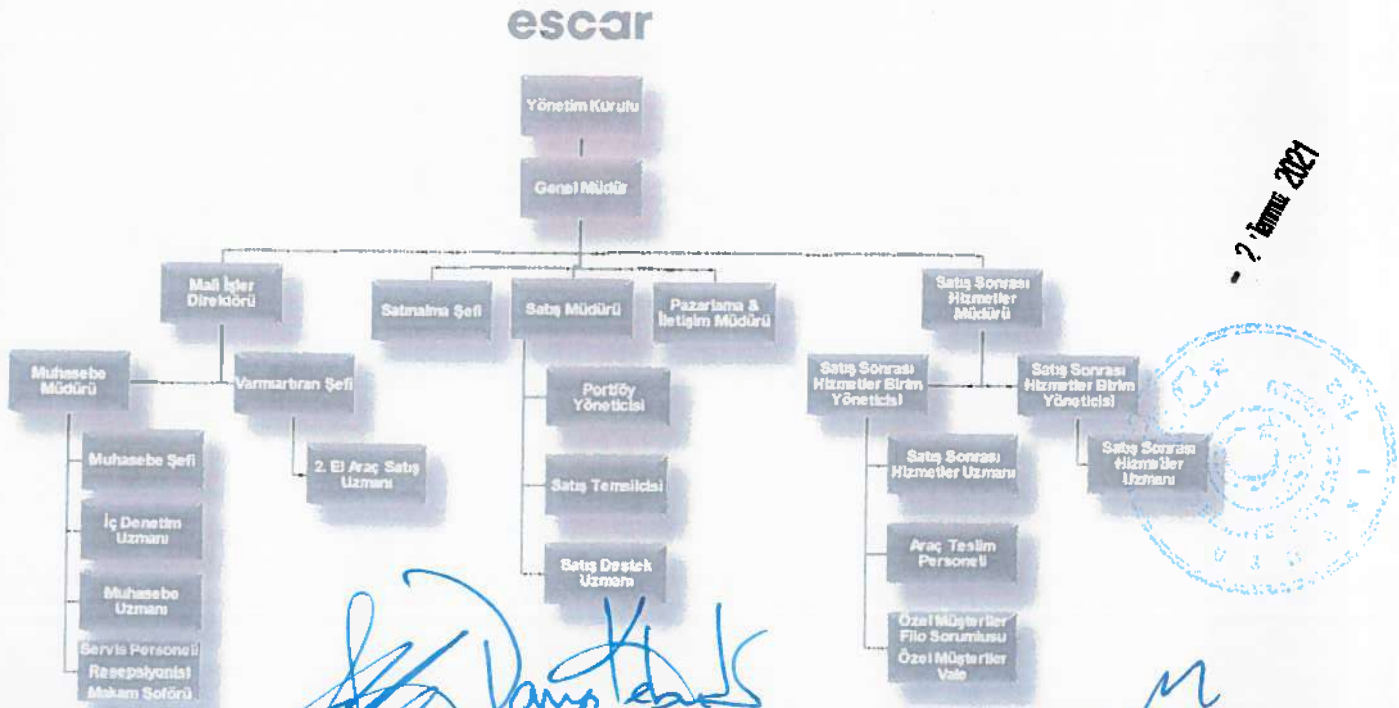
escar

Yönetim Kurulu

Genel Müdür

Mali İşler Direktörü

Satınalma Şefi

Satış Müdürü

Pazarlama & İletişim Müdürü

Satış Sonrası Hizmetler Müdürü

- 2 Temmuz 2021

Muhasebe Müdürü

Varmartıran Şefi

Portföy Yöneticisi

Satış Sonrası Hizmetler Birim Yöneticisi

Satış Sonrası Hizmetler Birim Yöneticisi

Muhasebe Şefi

2. El Araç Satış Uzmanı

Satış Temsilcisi

Satış Sonrası Hizmetler Uzmanı

Satış Sonrası Hizmetler Uzmanı

İç Denetim Uzmanı

Satış Destek Uzmanı

Araç Teslim Personeli

Muhasebe Uzmanı

Özel Müşteriler Filo Sorumlusu

Servis Personeli
Resepsiyonist
Makam Şoförü

Özel Müşteriler Vale